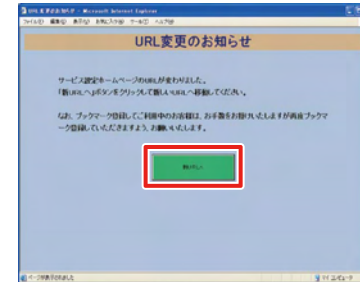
URL 変更のお知らせ - Microsoft Internet Explorer
ファイル(F) 編集(E) 表示(V) お気に入り(A) ツール(T) ヘルプ(H)

URL変更のお知らせ

サービス設定ホームページのURLが変わりました。
「新URLへ」ボタンをクリックして新しいURLへ移動してください。

なお、ブックマーク登録してご利用中のお客様は、お手数をお掛けいたしますが再度ブックマーク登録していただきますよう、お願いいたします。

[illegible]

ページが表示されました

インターネット